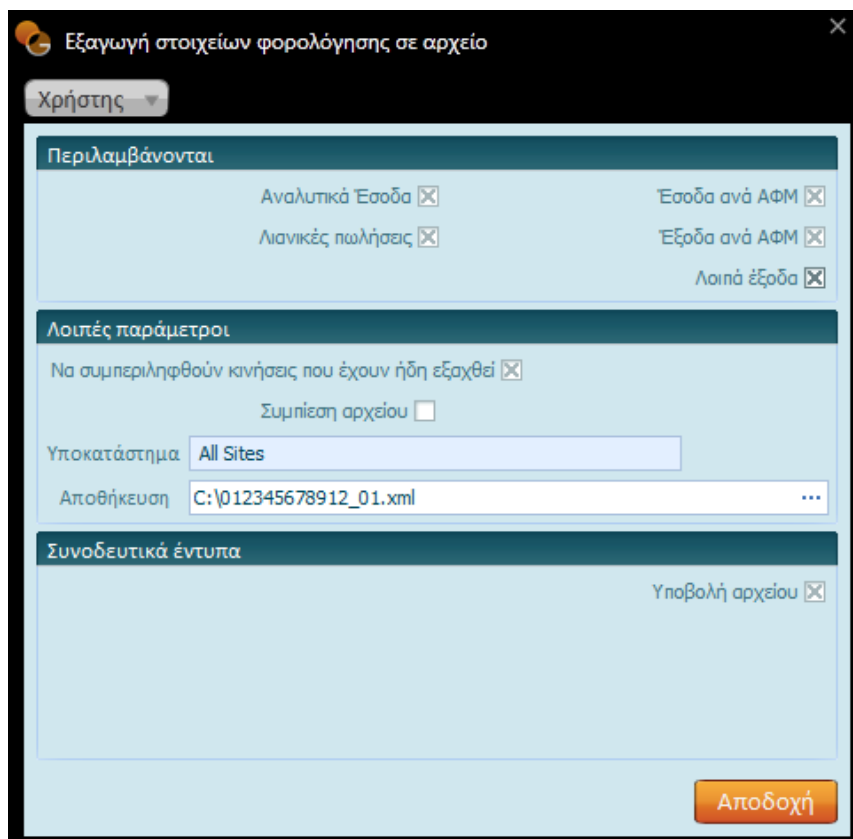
Εξαγωγή στοιχείων φορολόγησης σε αρχείο

Χρήστης

Περιλαμβάνονται

Αναλυτικά Έσοδα

Έσοδα ανά ΑΦΜ

Λιανικές πωλήσεις

Έξοδα ανά ΑΦΜ

Λοιπά έξοδα

Λοιπές παράμετροι

Να συμπεριληφθούν κινήσεις που έχουν ήδη εξαχθεί

Συμπίεση αρχείου

Υποκατάστημα All Sites

Αποθήκευση C:\012345678912_01.xml ...

Συνοδευτικά έντυπα

Υποβολή αρχείου

Αποδοχή